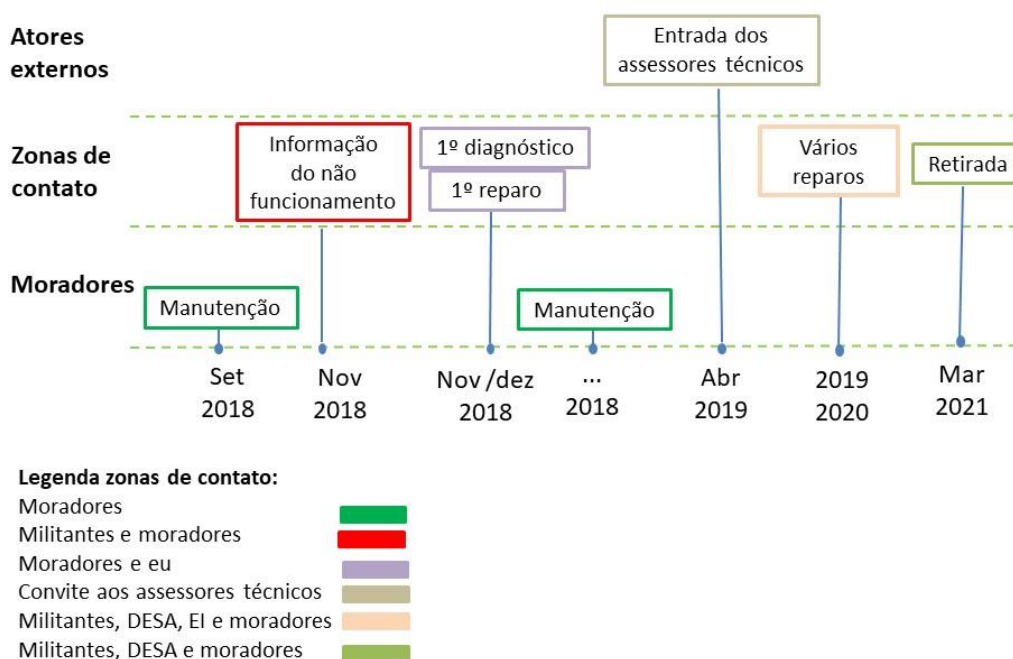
Atores externos

Zonas de contato

Moradores

Entrada dos assessores técnicos

Informação do não funcionamento

1º diagnóstico

1º reparo

Vários reparos

Retirada

Manutenção

Manutenção

Set 2018

Nov 2018

Nov/dez 2018

... 2018

Abr 2019

2019 2020

Mar 2021

Legenda zonas de contato:
Moradores
Militantes e moradores
Moradores e eu
Convite aos assessores técnicos
Militantes, DESA, EI e moradores
Militantes, DESA e moradores